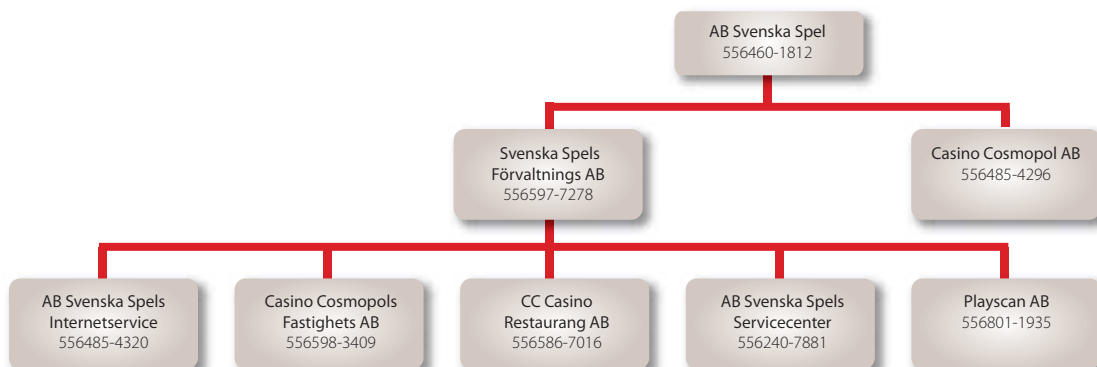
AB Svenska Spel
556460-1812

Svenska Spels Förvaltnings AB
556597-7278

Casino Cosmopol AB
556485-4296

AB Svenska Spels Internetservice
556485-4320

Casino Cosmopols Fastighets AB
556598-3409

CC Casino Restaurang AB
556586-7016

AB Svenska Spels Servicecenter
556240-7881

Playscan AB
556801-1935